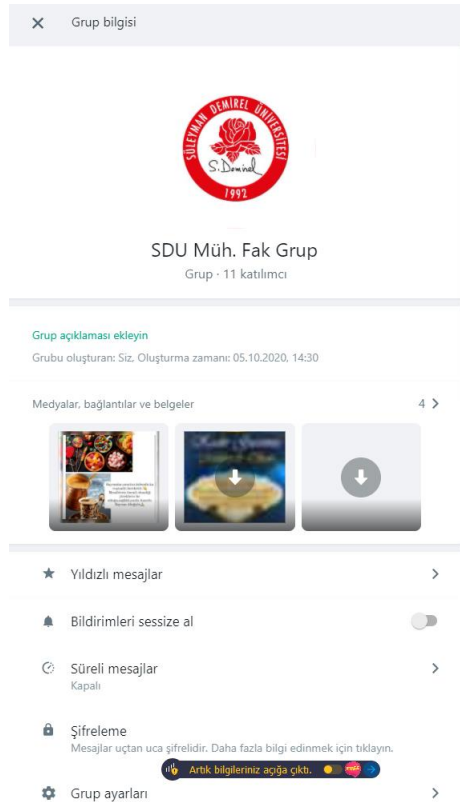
Grup bilgisi

SÜLEYMAN DEMİREL ÜNİVERSİTESİ
S. Demirel
1992

SDU Müh. Fak Grup
Grup · 11 katılımcı

Grup açıklaması ekleyin
Grubu oluşturan: Siz. Oluşturma zamanı: 05.10.2020, 14:30

Medyalar, bağlantılar ve belgeler
4

Yıldızlı mesajlar

Bildirimleri sessize al

Süreli mesajlar
Kapalı

Şifreleme
Mesajlar uçtan uca şifrelidir. Daha fazla bilgi edinmek için tıklayın.

Artık bilgileriniz açığa çıktı.

Grup ayarları